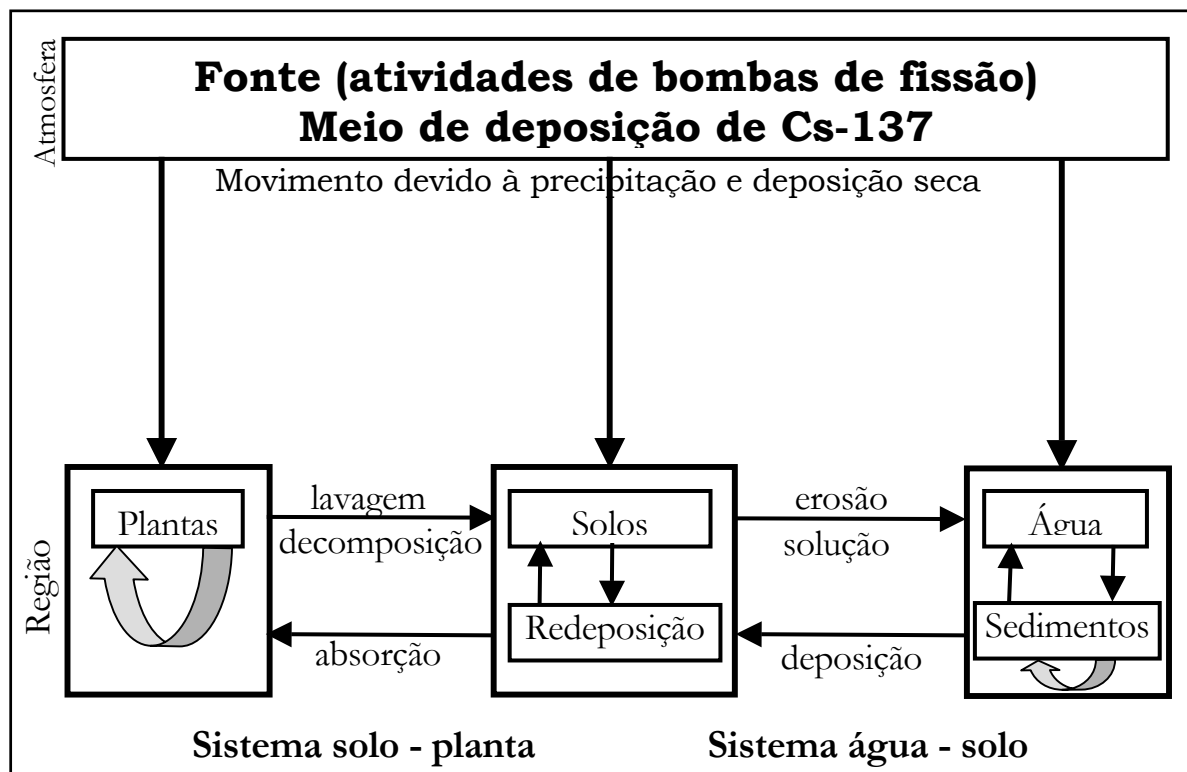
Atmosfera

Fonte (atividades de bombas de fissão)
Meio de deposição de Cs-137

Movimento devido à precipitação e deposição seca

Região

Plantas

lavagem
decomposição

absorção

Solos

Redeposição

erosão
solução

deposição

Água

Sedimentos

Sistema solo - planta

Sistema água - solo